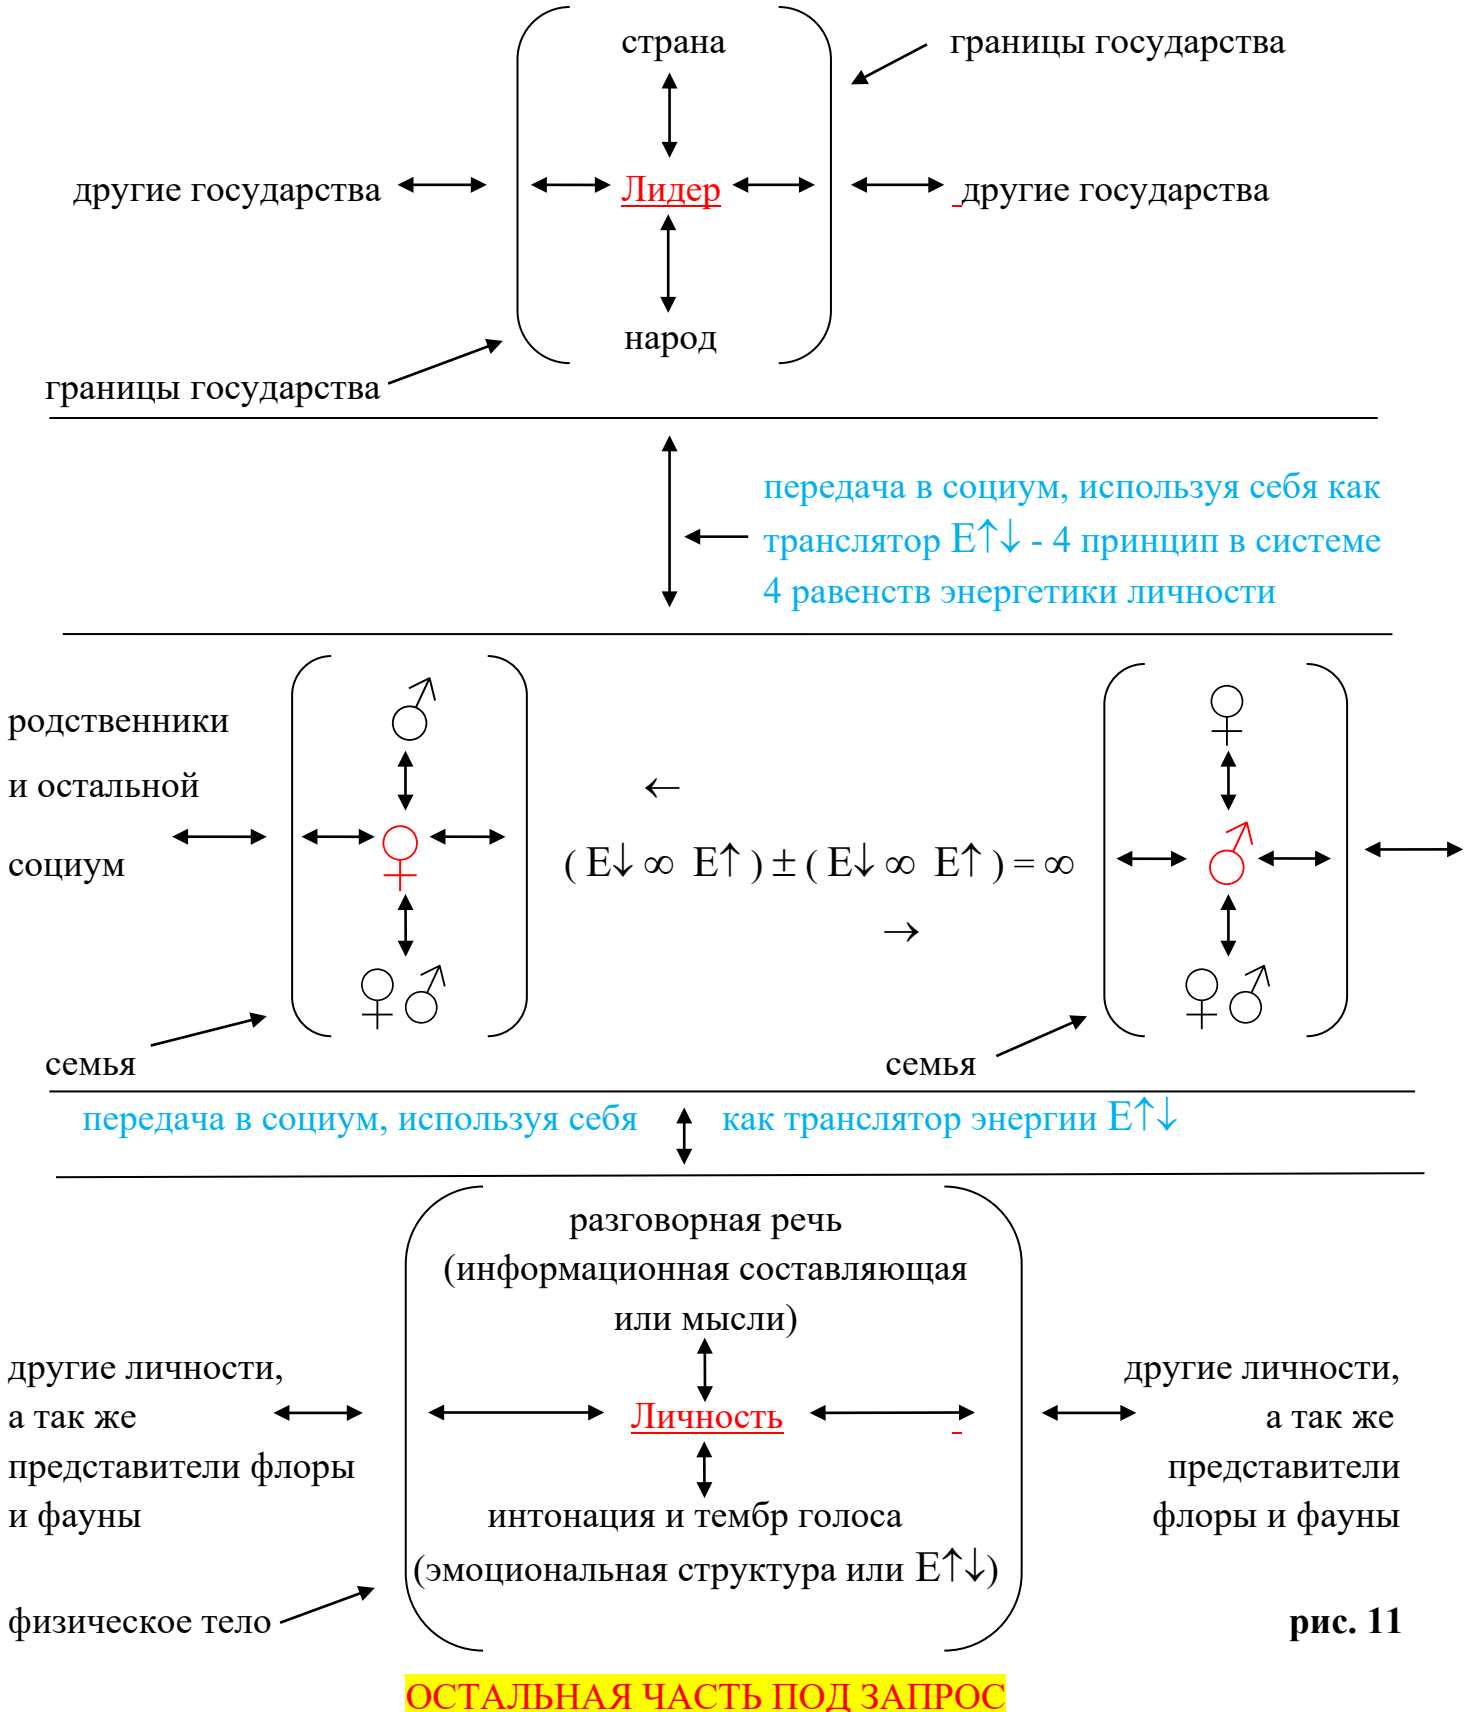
страна

границы государства

другие государства

Лидер

другие государства

народ

границы государства

передача в социум, используя себя как транслятор E↑↓ - 4 принцип в системе 4 равенств энергетики личности

родственники
и остальной
социум

♂

♀

♀♂

←

( E↓ ∞ E↑ ) ± ( E↓ ∞ E↑ ) = ∞

→

♀

♂

♀♂

семья

семья

передача в социум, используя себя как транслятор энергии E↑↓

разговорная речь
(информационная составляющая или мысли)

другие личности,
а так же
представители флоры
и фауны

Личность

другие личности,
а так же
представители
флоры и фауны

интонация и тембр голоса
(эмоциональная структура или E↑↓)

физическое тело

**рис. 11**

ОСТАЛЬНАЯ ЧАСТЬ ПОД ЗАПРОС